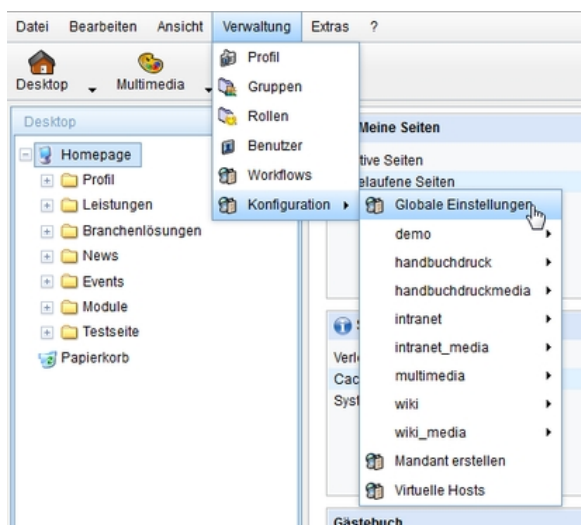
Datei Bearbeiten Ansicht Verwaltung Extras ?

Desktop Multimedia

Profil
Gruppen
Rollen
Benutzer
Workflows
Konfiguration ▸

Globale Einstellungen
demo ▸
handbuchdruck ▸
handbuchdruckmedia ▸
intranet ▸
intranet_media ▸
multimedia ▸
wiki ▸
wiki_media ▸
Mandant erstellen
Virtuelle Hosts

Desktop

Homepage
Profil
Leistungen
Branchenlösungen
News
Events
Module
Testseite
Papierkorb

Meine Seiten
tive Seiten
elaufene Seiten

S
Verl
Cac
Syst

Gästebuch